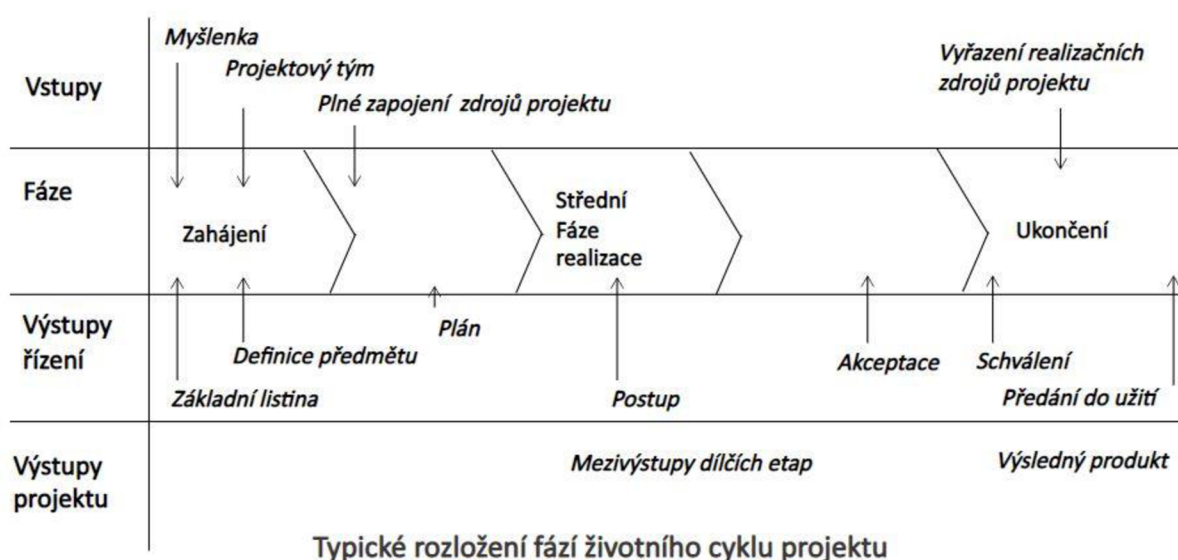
Vstupy

Myšlenka

Projektový tým

Plné zapojení zdrojů projektu

Vyřazení realizačních zdrojů projektu

Fáze

Zahájení

Střední Fáze realizace

Ukončení

Výstupy řízení

Plán

Definice předmětu

Základní listina

Postup

Akceptace

Schválení

Předání do užití

Výstupy projektu

Mezivýstupy dílčích etap

Výsledný produkt

Typické rozložení fází životního cyklu projektu